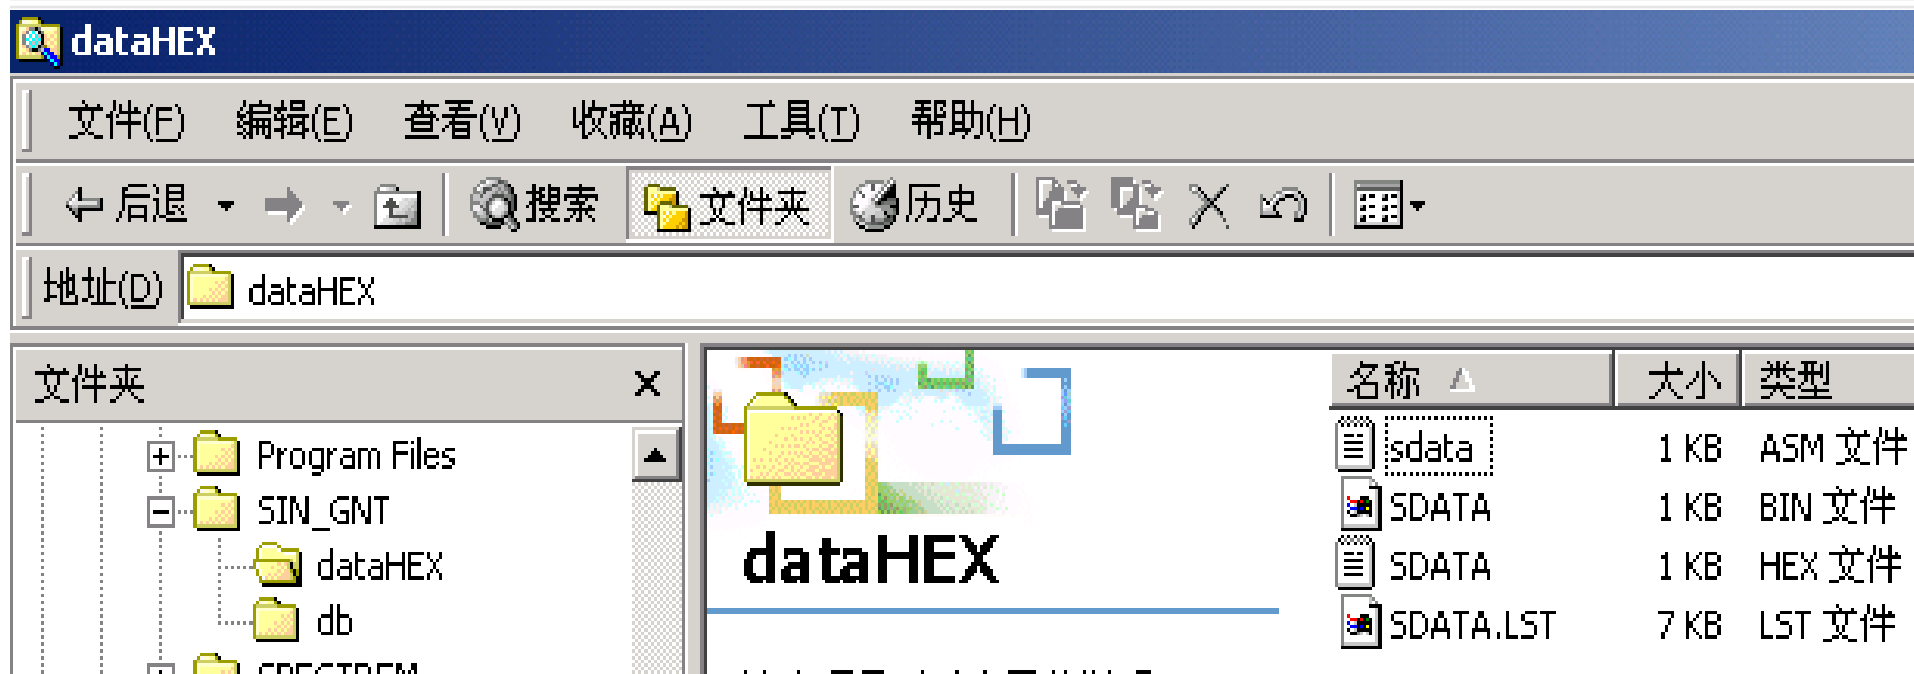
dataHEX

文件(F) 编辑(E) 查看(V) 收藏(A) 工具(T) 帮助(H)

后退 搜索 文件夹 历史

地址(D) dataHEX

文件夹 ×

Program Files
SIN_GNT
dataHEX
db
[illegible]

dataHEX

| 名称 | 大小 | 类型 |
|---|---|---|
| sdata | 1 KB | ASM 文件 |
| SDATA | 1 KB | BIN 文件 |
| SDATA | 1 KB | HEX 文件 |
| SDATA.LST | 7 KB | LST 文件 |

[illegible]